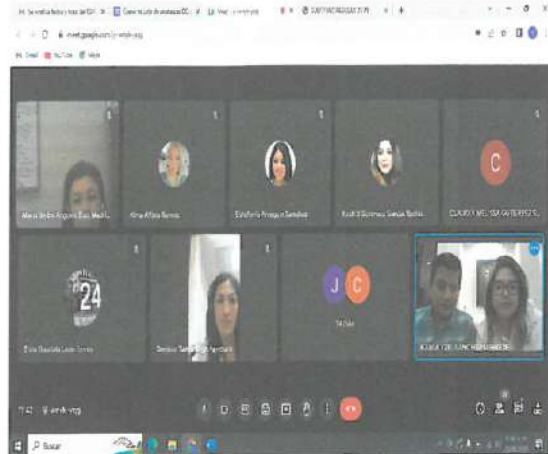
meet.google.com/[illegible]-wndk-vcg

Gmail YouTube Maps

Maria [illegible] Angulo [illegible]

Alma Alfaro Ramos

Estefania Arreaga Sanchez

Rocio Gutierrez Garcia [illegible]

C

CLAUDIA MELISSA GUTIERREZ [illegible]

24

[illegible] Leon Torres

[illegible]

J C

14 más

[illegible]

11:42 | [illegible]-wndk-vcg

Buscar